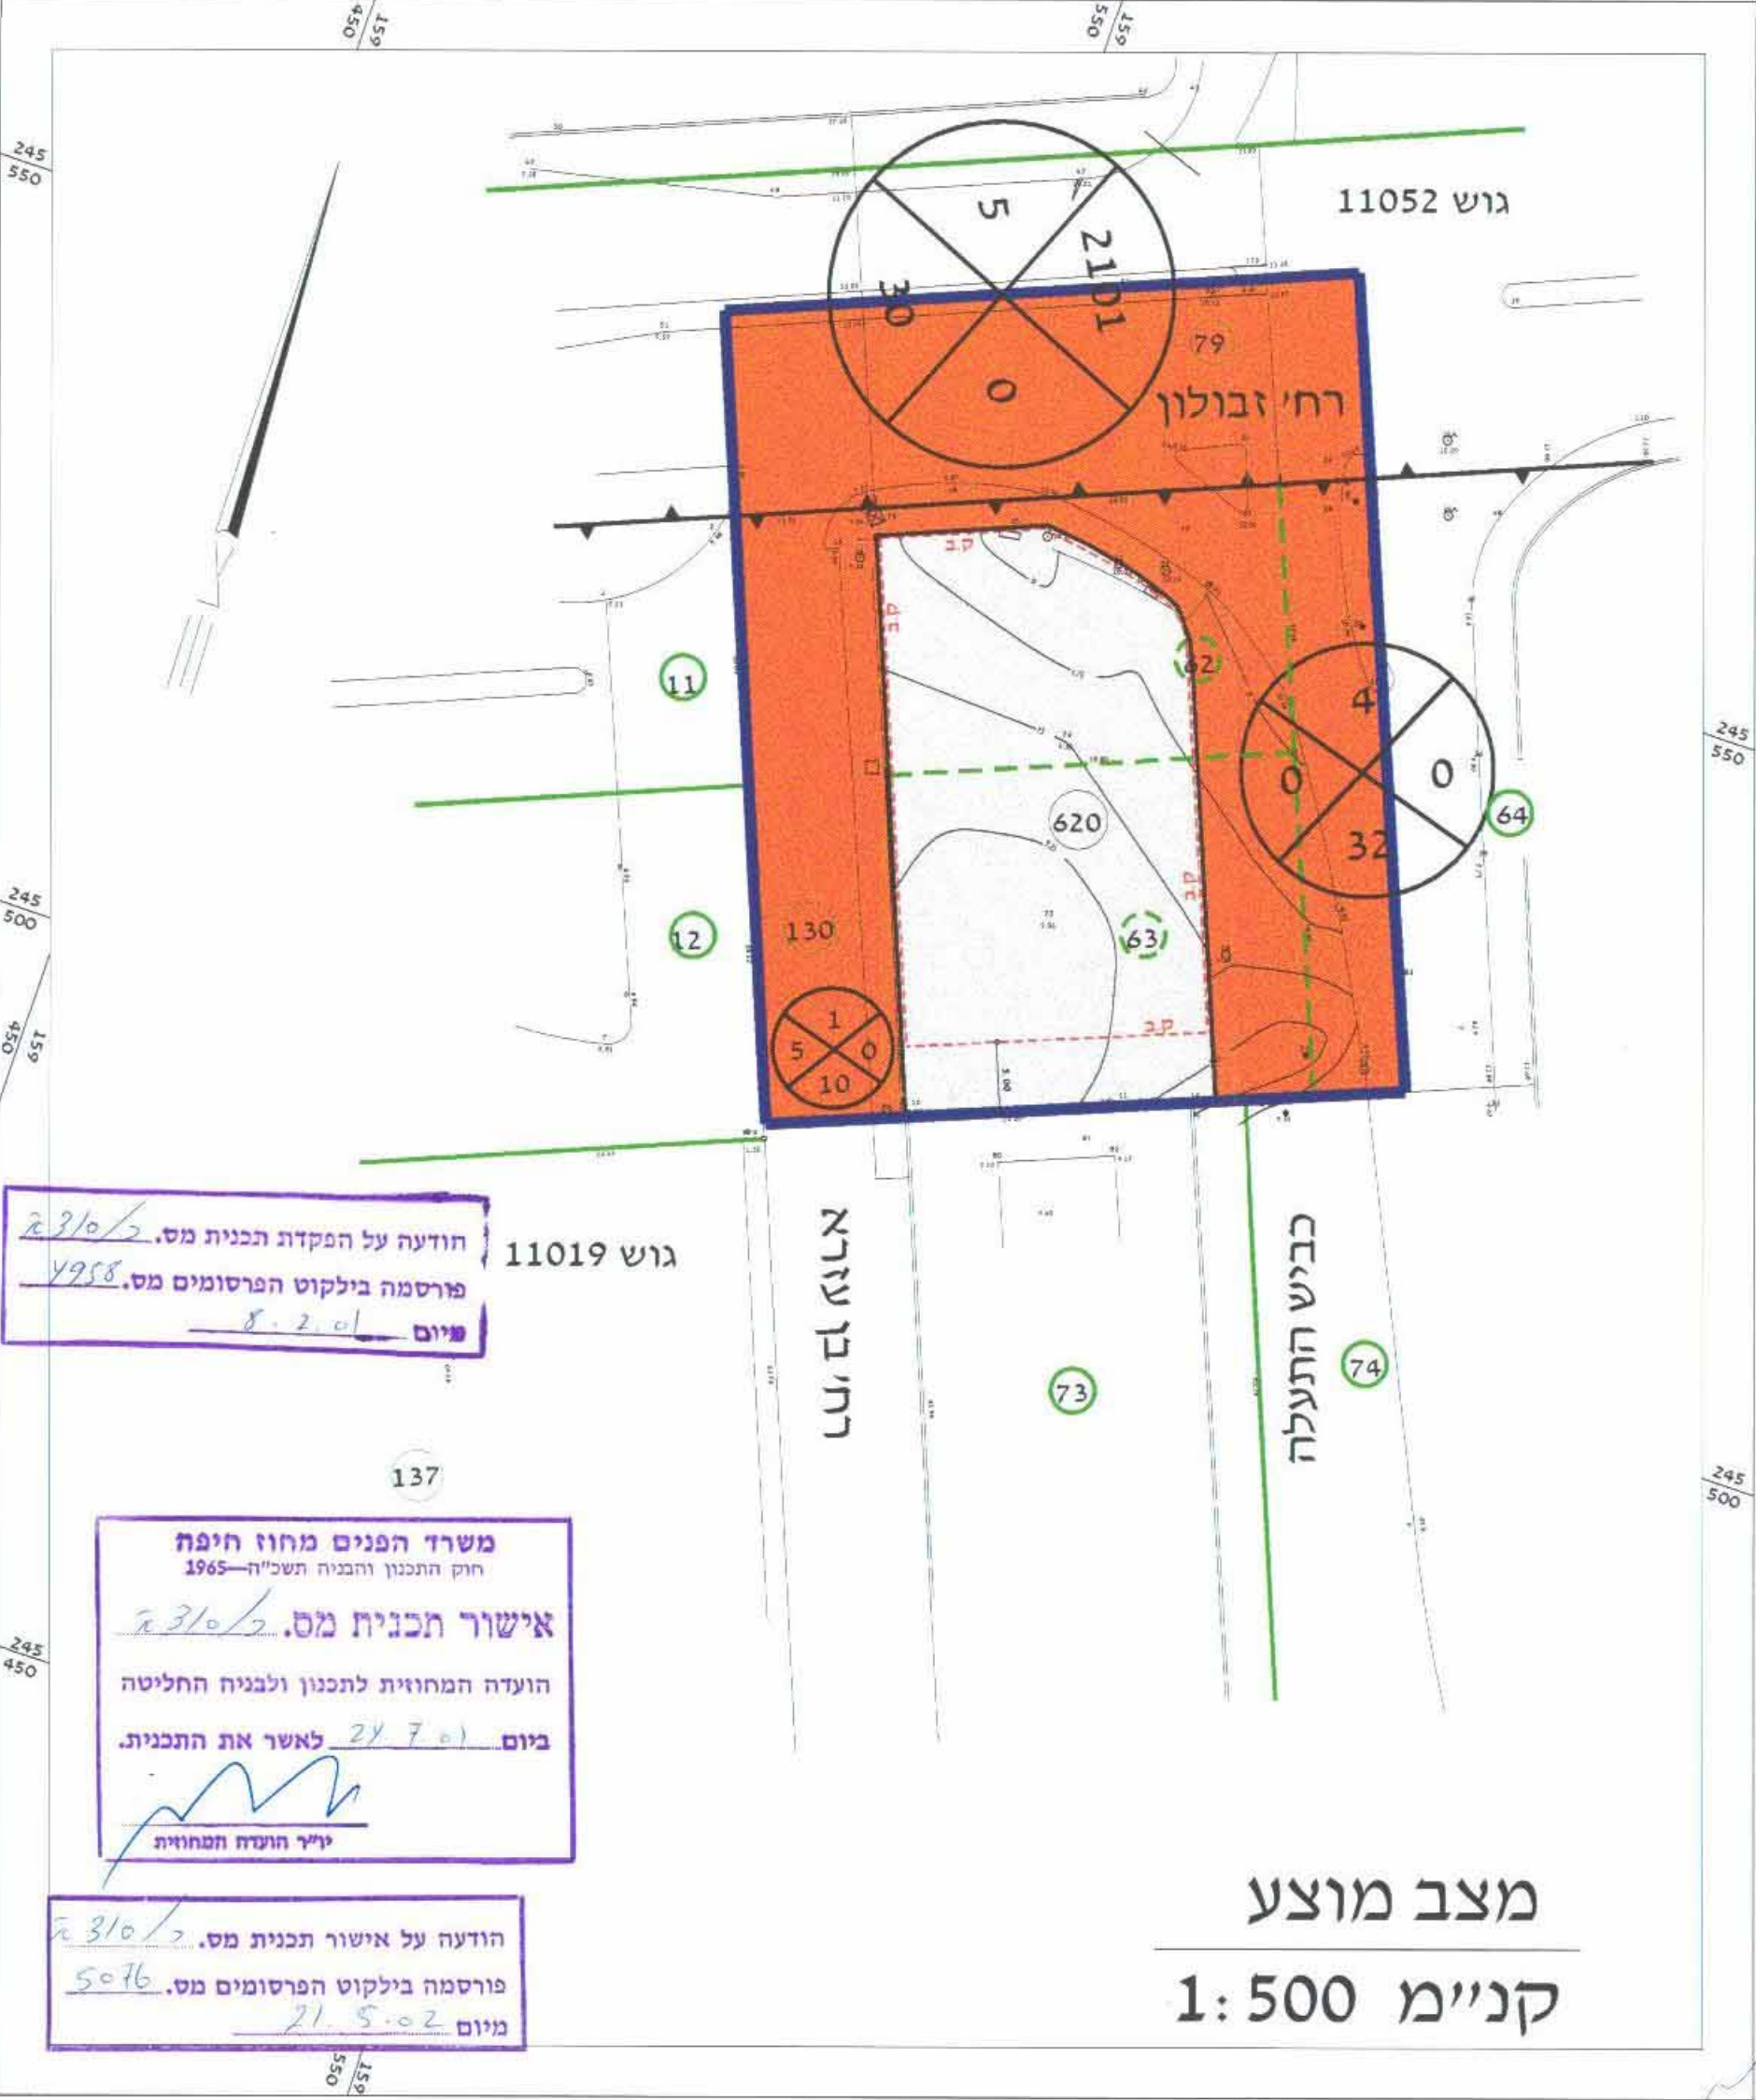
$\frac{159}{450}$
$\frac{159}{550}$
$\frac{245}{550}$
גוש 11052
5
2101
30
0
79
רח' זבולון
11
62
4
0
0
32
64
$\frac{245}{550}$
620
$\frac{245}{500}$
12
130
63
$\frac{159}{450}$
1
5
0
10
ק.ב
ק.ב
ק.ב
ק.ב
הודעה על הפקדת תכנית מס. ג/310/ה
פורסמה בילקוט הפרסומים מס. 4958
ביום 8.2.01
גוש 11019
רח' בן עזרא
כביש התעלה
73
74
137
$\frac{245}{500}$
משרד הפנים מחוז חיפה
חוק התכנון והבניה תשכ"ה—1965
אישור תכנית מס. ג/310/ה
הועדה המחוזית לתכנון ולבניה החליטה
ביום 24.7.01 לאשר את התכנית.
יו"ר הועדה המחוזית
$\frac{245}{450}$
מצב מוצע
הודעה על אישור תכנית מס. ג/310/ה
פורסמה בילקוט הפרסומים מס. 5076
מיום 21.5.02
קנ"מ 1:500
$\frac{159}{550}$